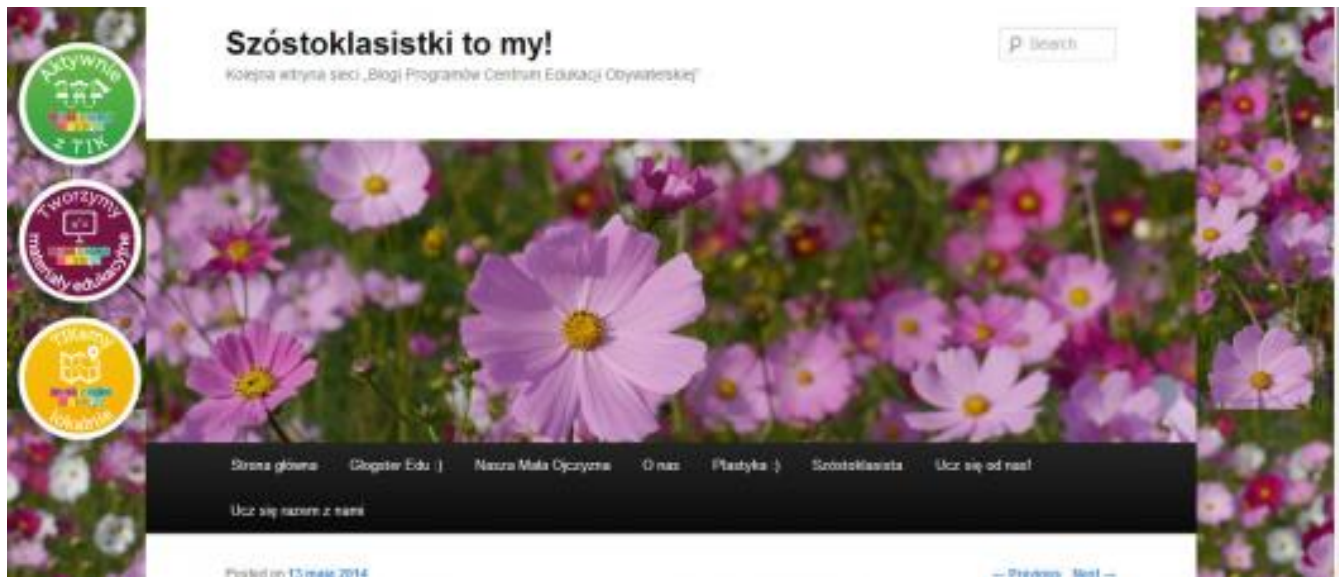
Aktywnie z TIK

Tworzymy materiały edukacyjne

TIKamy lokalnie

Szóstoklasistki to my!

Kolejna witryna sieci „Blogi Programów Centrum Edukacji Obywatelskiej"

Search

Strona główna
Glogster Edu :)
Nasza Mała Ojczyzna
O nas
Plastyka :)
Szóstoklasista
Ucz się od nas!
Ucz się razem z nami

Posted on 13 maja 2014

← Previous Next →